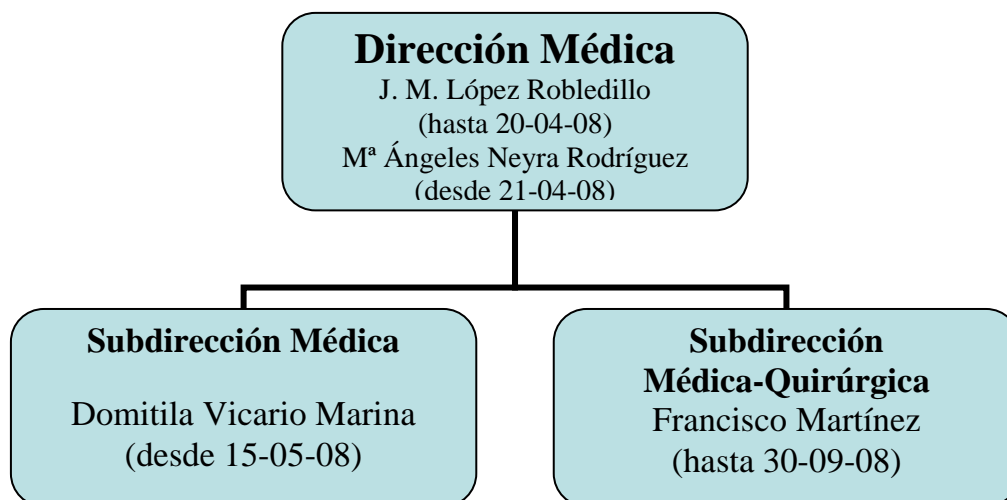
Dirección Médica
J. M. López Robledillo
(hasta 20-04-08)
Mª Ángeles Neyra Rodríguez
(desde 21-04-08)

Subdirección Médica

Domitila Vicario Marina
(desde 15-05-08)

Subdirección
Médica-Quirúrgica
Francisco Martínez
(hasta 30-09-08)